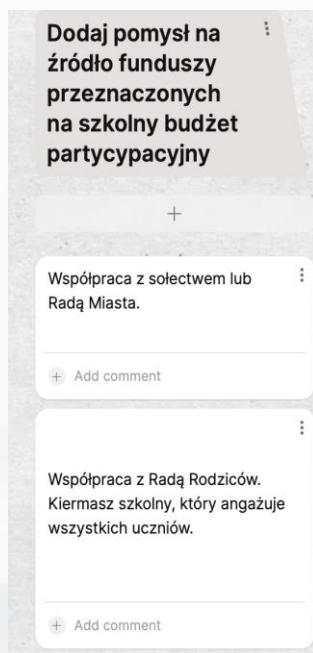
Dodaj pomysł na źródło funduszy przeznaczonych na szkolny budżet partycypacyjny

+

Współpraca z sołectwem lub Radą Miasta.

+ Add comment

Współpraca z Radą Rodziców. Kiermasz szkolny, który angażuje wszystkich uczniów.

+ Add comment